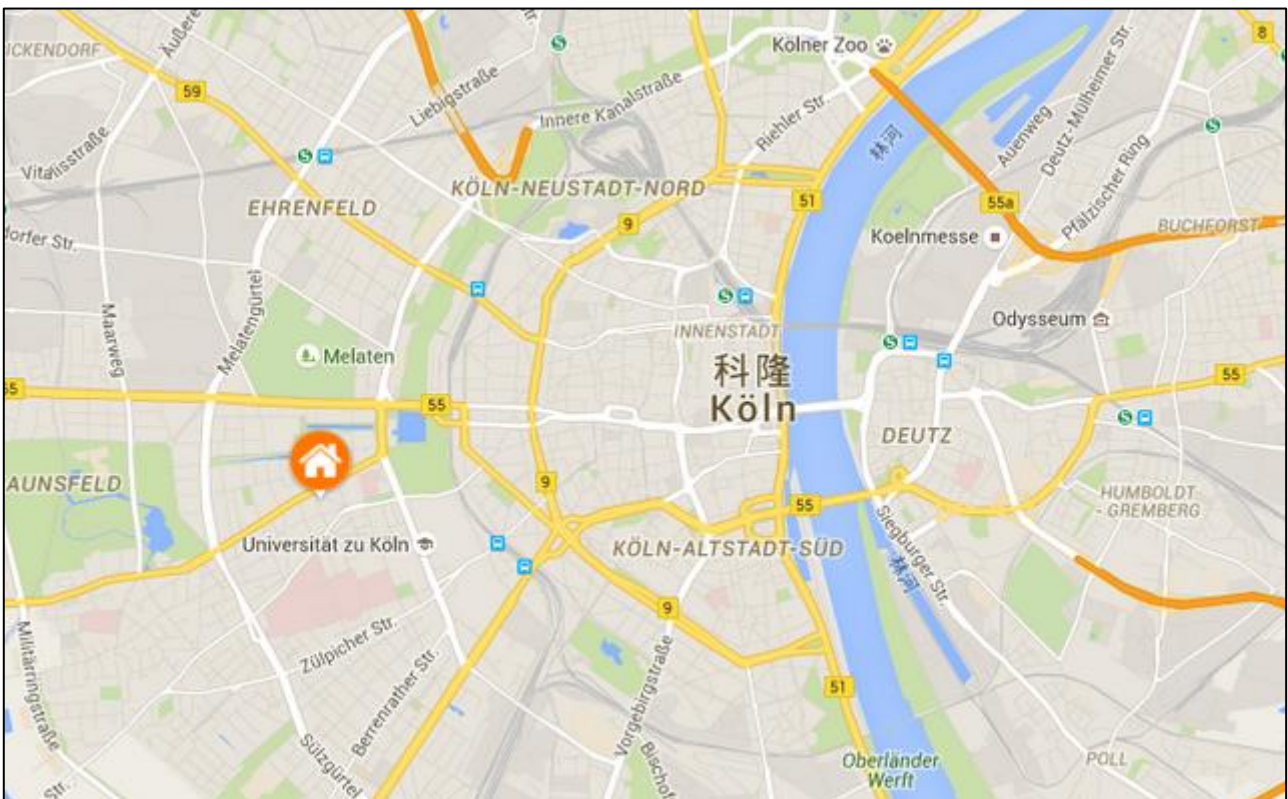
ICKENDORF
Äußere
59
Liebigstraße
Innere Kanalstraße
Riehler Str.
Kolner Zoo
Vitalisstraße
KÖLN-NEUSTADT-NORD
EHRENFELD
9
51
莱河
Auenweg
Deutz-Mülheimer Str.
Pfälzischer Ring
55a
8
dorfer Str.
Koelnmesse
BUCHFORST
Maarweg
Melatengürtel
INNENSTADT
Odysseum
Melaten
科隆
Köln
55
55
55
DEUTZ
AUNSFELD
9
55
HUMBOLDT-GREMBERG
Universität zu Köln
KÖLN-ALTSTADT-SÜD
Siegburger Str.
莱河
Militärringstraße
Zülpicher Str.
Berrenrather Str.
9
Vorgebirgstraße
51
Sülzgürtel
Bischof
Oberländer Werft
POLL
Str.